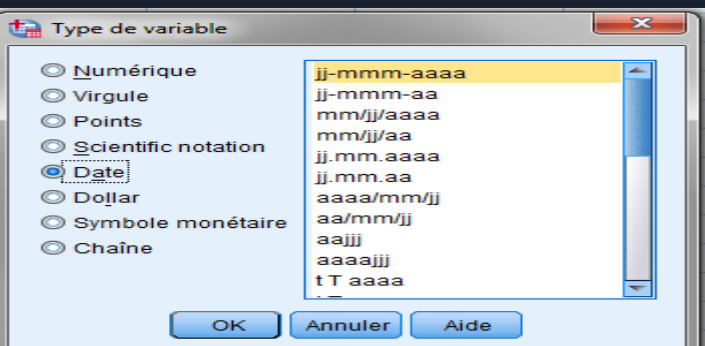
Type de variable

Numérique
Virgule
Points
Scientific notation
Date
Dollar
Symbole monétaire
Chaîne

jj-mmm-aaaa
jj-mmm-aa
mm/jj/aaaa
mm/jj/aa
jj.mm.aaaa
jj.mm.aa
aaaa/mm/jj
aa/mm/jj
aajjj
aaaajjj
t T aaaa

OK
Annuler
Aide